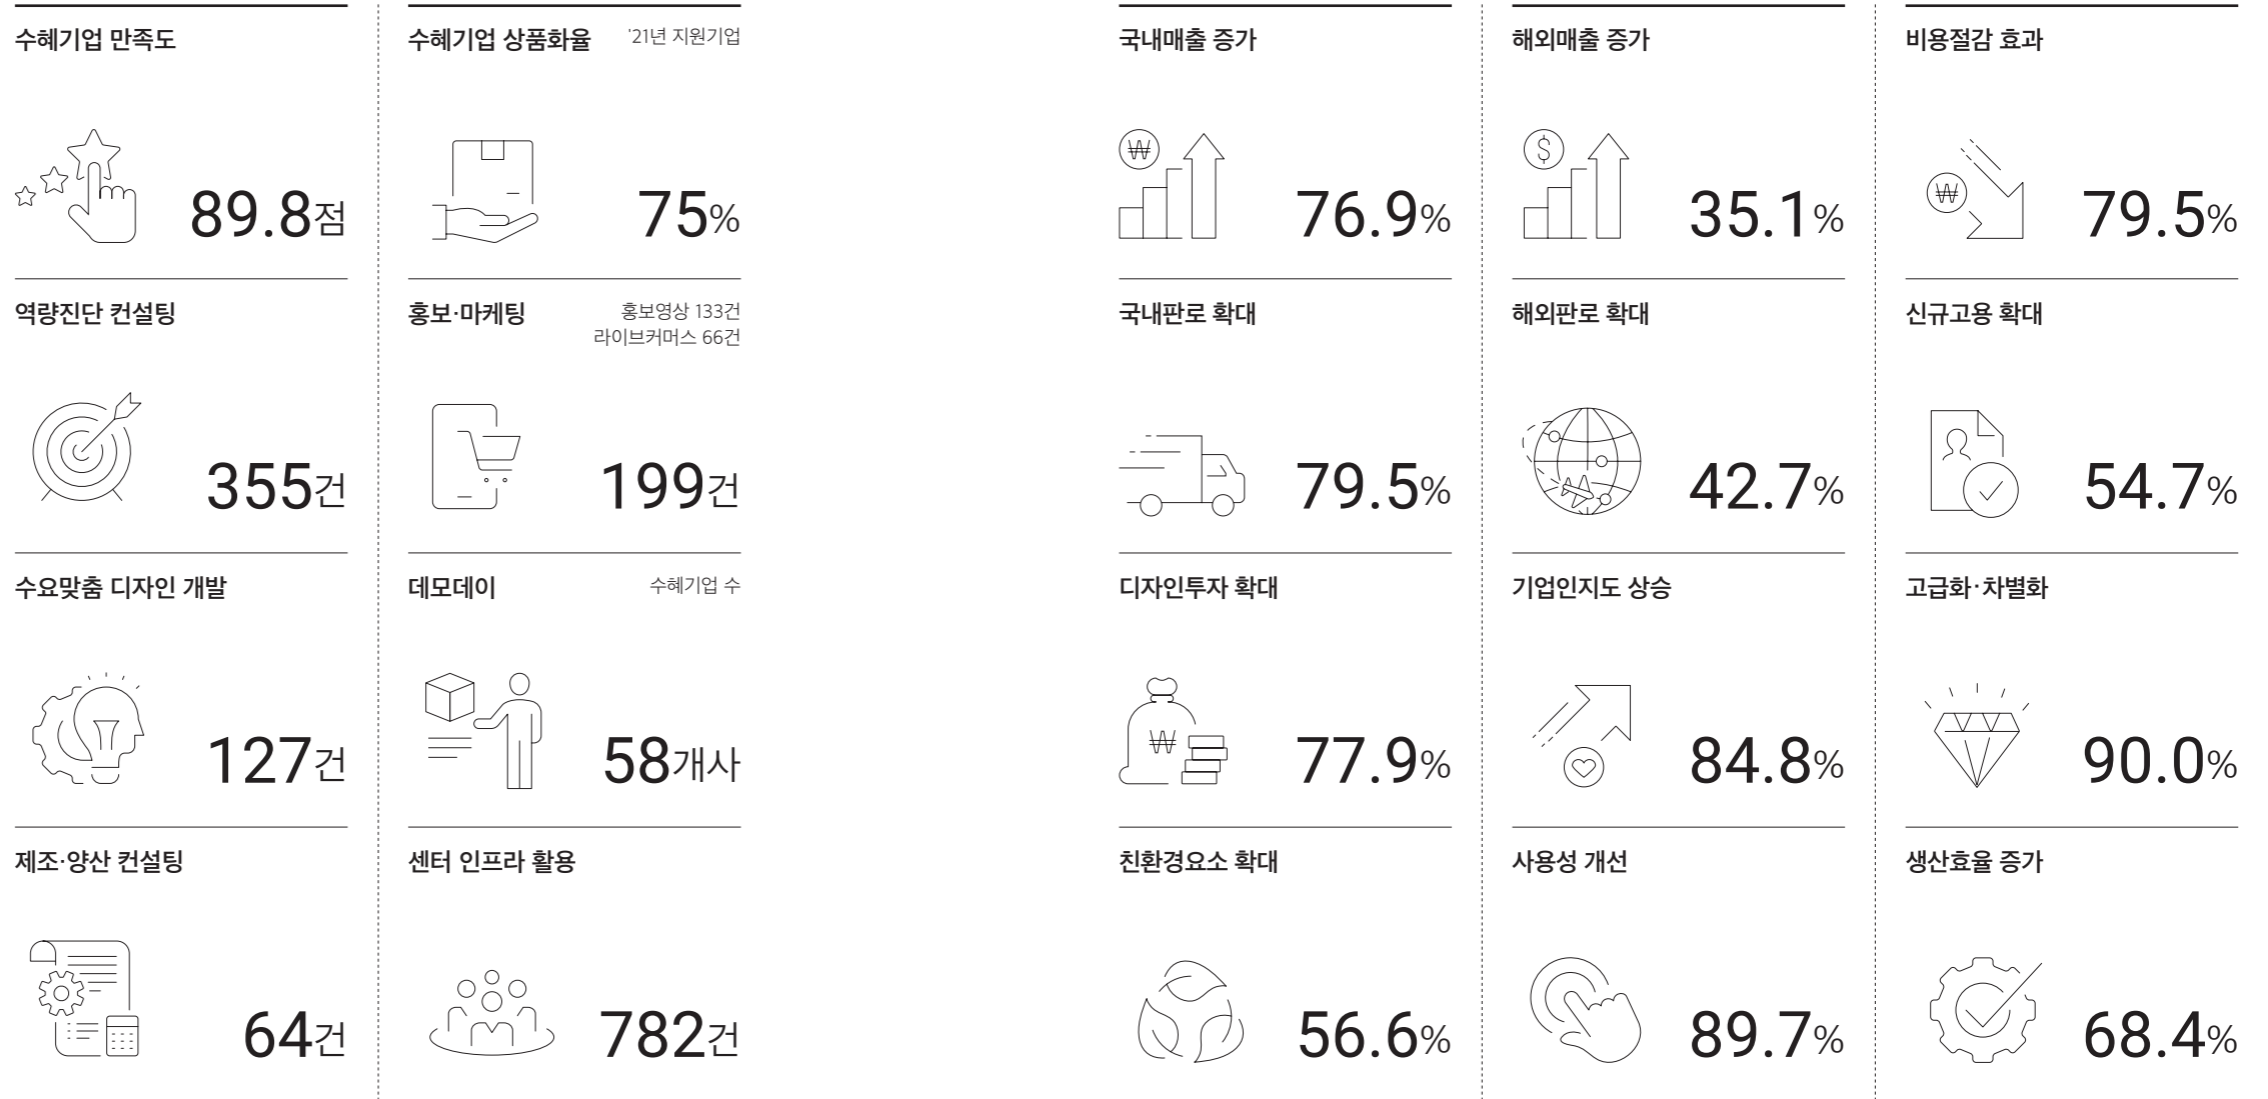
수혜기업 만족도

89.8점

역량진단 컨설팅

355건

수요맞춤 디자인 개발

127건

제조·양산 컨설팅

64건

수혜기업 상품화율 '21년 지원기업

75%

홍보·마케팅 홍보영상 133건 라이브커머스 66건

199건

데모데이 수혜기업 수

58개사

센터 인프라 활용

782건

국내매출 증가

76.9%

국내판로 확대

79.5%

디자인투자 확대

77.9%

친환경요소 확대

56.6%

해외매출 증가

35.1%

해외판로 확대

42.7%

기업인지도 상승

84.8%

사용성 개선

89.7%

비용절감 효과

79.5%

신규고용 확대

54.7%

고급화·차별화

90.0%

생산효율 증가

68.4%